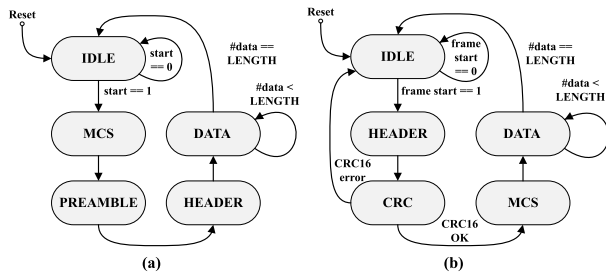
Reset

IDLE

start == 0

start == 1

#data == LENGTH

#data < LENGTH

MCS

DATA

PREAMBLE

HEADER

(a)

Reset

IDLE

frame start == 0

frame start == 1

#data == LENGTH

#data < LENGTH

HEADER

DATA

CRC16 error

CRC

MCS

CRC16 OK

(b)